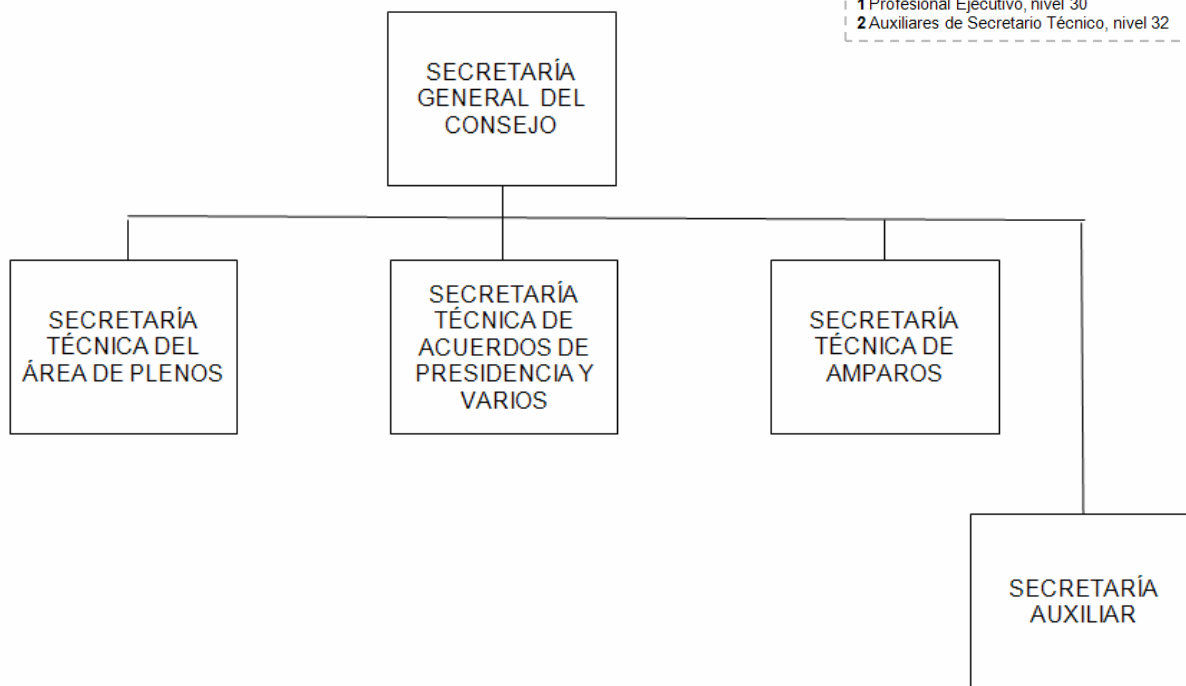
1 Profesional Ejecutivo, nivel 30
2 Auxiliares de Secretario Técnico, nivel 32

SECRETARÍA GENERAL DEL CONSEJO

SECRETARÍA TÉCNICA DEL ÁREA DE PLENOS

SECRETARÍA TÉCNICA DE ACUERDOS DE PRESIDENCIA Y VARIOS

SECRETARÍA TÉCNICA DE AMPAROS

SECRETARÍA AUXILIAR